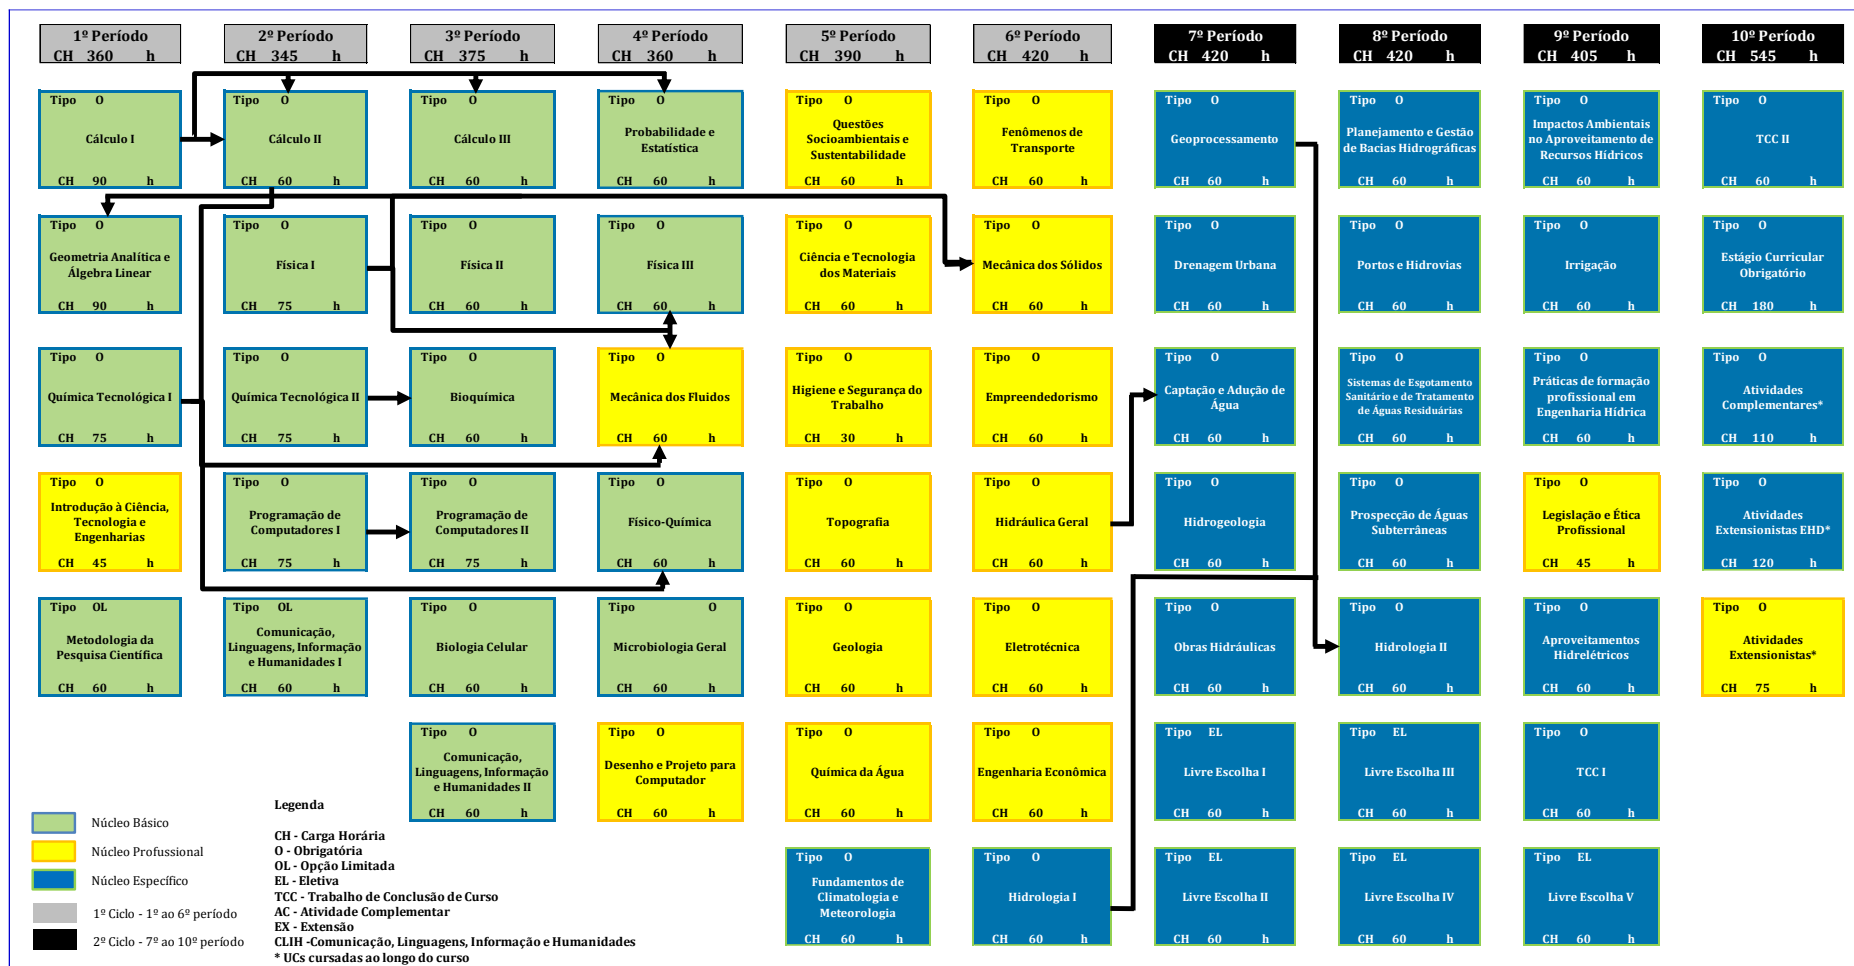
1º Período CH 360 h

Tipo O Cálculo I CH 90 h

Tipo O Geometria Analítica e Álgebra Linear CH 90 h

Tipo O Química Tecnológica I CH 75 h

Tipo O Introdução à Ciência, Tecnologia e Engenharias CH 45 h

Tipo OL Metodologia da Pesquisa Científica CH 60 h

2º Período CH 345 h

Tipo O Cálculo II CH 60 h

Tipo O Física I CH 75 h

Tipo O Química Tecnológica II CH 75 h

Tipo O Programação de Computadores I CH 75 h

Tipo OL Comunicação, Linguagens, Informação e Humanidades I CH 60 h

3º Período CH 375 h

Tipo O Cálculo III CH 60 h

Tipo O Física II CH 60 h

Tipo O Bioquímica CH 60 h

Tipo O Programação de Computadores II CH 75 h

Tipo O Biologia Celular CH 60 h

Tipo O Comunicação, Linguagens, Informação e Humanidades II CH 60 h

4º Período CH 360 h

Tipo O Probabilidade e Estatística CH 60 h

Tipo O Física III CH 60 h

Tipo O Mecânica dos Fluidos CH 60 h

Tipo O Físico-Química CH 60 h

Tipo O Microbiologia Geral CH 60 h

Tipo O Desenho e Projeto para Computador CH 60 h

5º Período CH 390 h

Tipo O Questões Socioambientais e Sustentabilidade CH 60 h

Tipo O Ciência e Tecnologia dos Materiais CH 60 h

Tipo O Higiene e Segurança do Trabalho CH 30 h

Tipo O Topografia CH 60 h

Tipo O Geologia CH 60 h

Tipo O Química da Água CH 60 h

Tipo O Fundamentos de Climatologia e Meteorologia CH 60 h

6º Período CH 420 h

Tipo O Fenômenos de Transporte CH 60 h

Tipo O Mecânica dos Sólidos CH 60 h

Tipo O Empreendedorismo CH 60 h

Tipo O Hidráulica Geral CH 60 h

Tipo O Eletrotécnica CH 60 h

Tipo O Engenharia Econômica CH 60 h

Tipo O Hidrologia I CH 60 h

7º Período CH 420 h

Tipo O Geoprocessamento CH 60 h

Tipo O Drenagem Urbana CH 60 h

Tipo O Captação e Adução de Água CH 60 h

Tipo O Hidrogeologia CH 60 h

Tipo O Obras Hidráulicas CH 60 h

Tipo EL Livre Escolha I CH 60 h

Tipo EL Livre Escolha II CH 60 h

8º Período CH 420 h

Tipo O Planejamento e Gestão de Bacias Hidrográficas CH 60 h

Tipo O Portos e Hidrovias CH 60 h

Tipo O Sistemas de Esgotamento Sanitário e de Tratamento de Águas Residuárias CH 60 h

Tipo O Prospecção de Águas Subterrâneas CH 60 h

Tipo O Hidrologia II CH 60 h

Tipo EL Livre Escolha III CH 60 h

Tipo EL Livre Escolha IV CH 60 h

9º Período CH 405 h

Tipo O Impactos Ambientais no Aproveitamento de Recursos Hídricos CH 60 h

Tipo O Irrigação CH 60 h

Tipo O Práticas de formação profissional em Engenharia Hídrica CH 60 h

Tipo O Legislação e Ética Profissional CH 45 h

Tipo O Aproveitamentos Hidrelétricos CH 60 h

Tipo O TCC I CH 60 h

Tipo EL Livre Escolha V CH 60 h

10º Período CH 545 h

Tipo O TCC II CH 60 h

Tipo O Estágio Curricular Obrigatório CH 180 h

Tipo O Atividades Complementares* CH 110 h

Tipo O Atividades Extensionistas EHD* CH 120 h

Tipo O Atividades Extensionistas* CH 75 h

Núcleo Básico
Núcleo Profissional
Núcleo Específico
1º Ciclo - 1º ao 6º período
2º Ciclo - 7º ao 10º período

Legenda

CH - Carga Horária
O - Obrigatória
OL - Opção Limitada
EL - Eletiva
TCC - Trabalho de Conclusão de Curso
AC - Atividade Complementar
EX - Extensão
CLIH -Comunicação, Linguagens, Informação e Humanidades
* UCs cursadas ao longo do curso